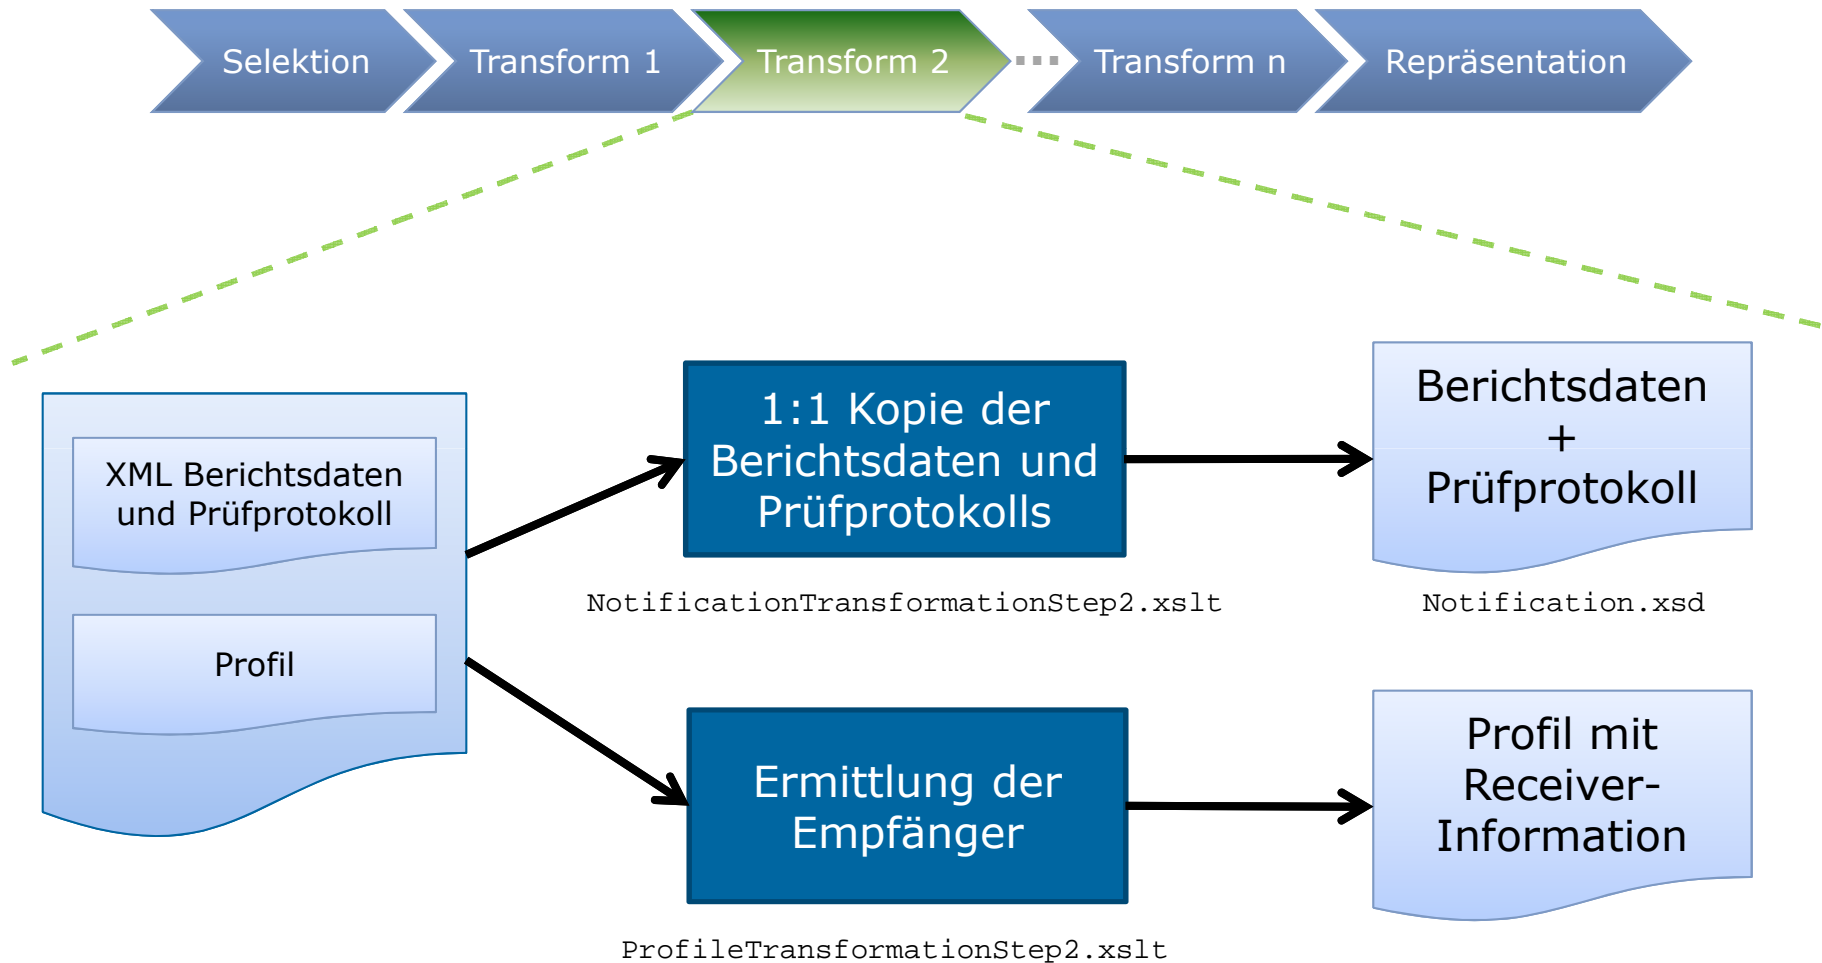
Selektion

Transform 1

Transform 2

Transform n

Repräsentation

XML Berichtsdaten und Prüfprotokoll

Profil

1:1 Kopie der Berichtsdaten und Prüfprotokolls

NotificationTransformationStep2.xslt

Berichtsdaten + Prüfprotokoll

Notification.xsd

Ermittlung der Empfänger

ProfileTransformationStep2.xslt

Profil mit Receiver-Information